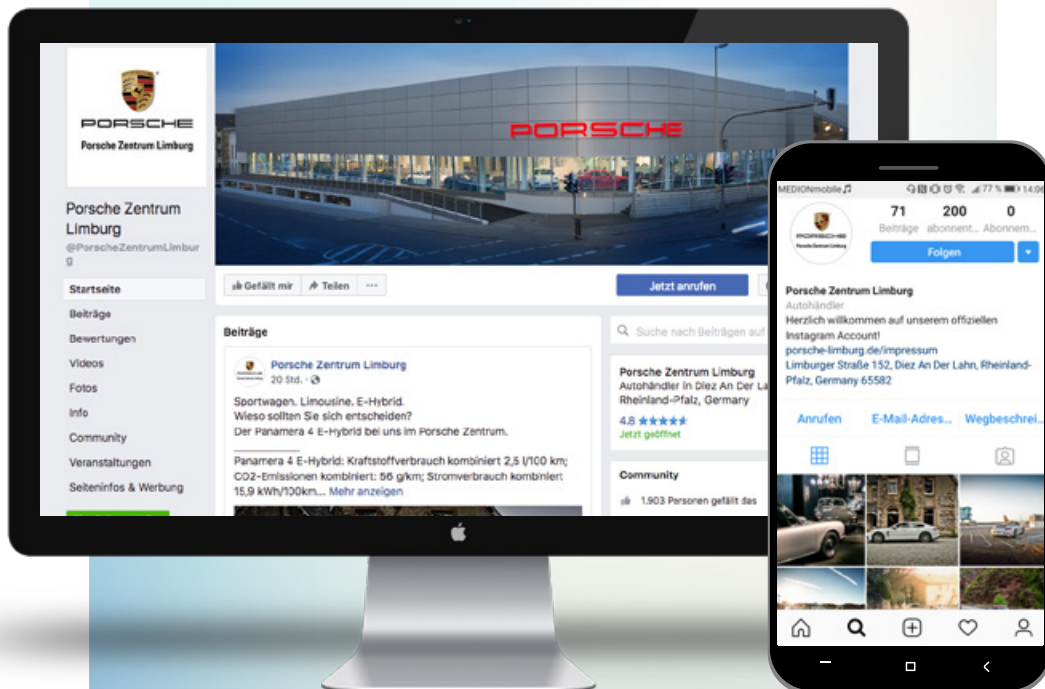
PORSCHE
Porsche Zentrum Limburg

PORSCHE

Porsche Zentrum Limburg
@PorscheZentrumLimburg

Startseite
Beiträge
Bewertungen
Videos
Fotos
Info
Community
Veranstaltungen
Seiteninfos & Werbung

Gefällt mir
Teilen
...
Jetzt anrufen

Beiträge

Porsche Zentrum Limburg
20 Std.

Sportwagen. Limousine. E-Hybrid.
Wieso solltest Sie sich entscheiden?
Der Panamera 4 E-Hybrid bei uns im Porsche Zentrum.

Panamera 4 E-Hybrid: Kraftstoffverbrauch kombiniert 2,5 l/100 km; CO2-Emissionen kombiniert: 56 g/km; Stromverbrauch kombiniert 15,9 kWh/100km.... Mehr anzeigen

Suche nach Beiträgen auf

Porsche Zentrum Limburg
Autohändler in Diez An Der La
Rheinland-Pfalz, Germany
4.8
Jetzt geöffnet

Community
1.903 Personen gefällt das

MEDIONmobile
77 %
14:06

71 Beiträge
200 abonnent...
0 Abonnem...
Folgen

Porsche Zentrum Limburg
Autohändler
Herzlich willkommen auf unserem offiziellen Instagram Account!
porsche-limburg.de/impressum
Limburger Straße 152, Diez An Der Lahn, Rheinland-Pfalz, Germany 65582

Anrufen
E-Mail-Adres...
Wegbeschrei...